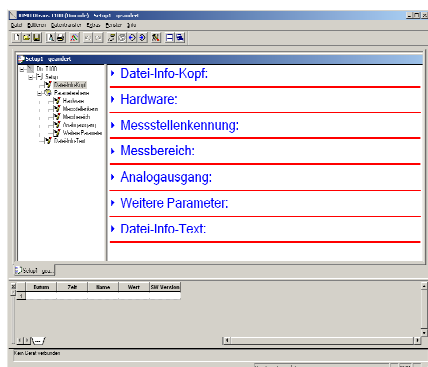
DIMETIX-ws. 1100 (Konsole) - Setup1 - geändert

Datei Editieren Datenübertragen Extras Fenster Hilfe

Setup1 - geändert

Dix 1100
Setup
Datei-Info-Kopf
Parameterdaten
Hardware
Messstellenkenn
Messbereich
Analogausgang
Weitere Parameter
Datei-Info-Text

Datei-Info-Kopf:

Hardware:

Messstellenkennung:

Messbereich:

Analogausgang:

Weitere Parameter:

Datei-Info-Text:

Setup1 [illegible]

| Nr | Datum | Zeit | Name | Wert | SW Version |
|---|---|---|---|---|---|

Kein Gerät verbunden